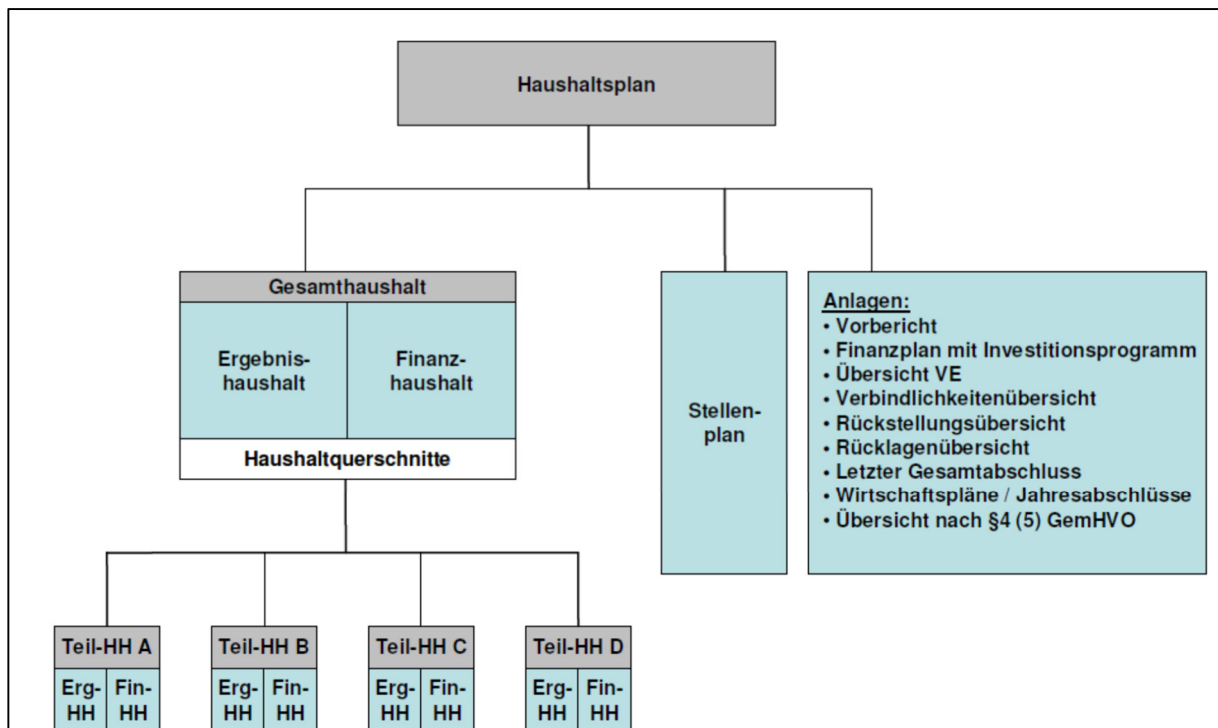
Haushaltsplan

Gesamthaushalt

Ergebnishaushalt

Finanzhaushalt

Haushaltquerschnitte

Stellenplan

Anlagen:
• Vorbericht
• Finanzplan mit Investitionsprogramm
• Übersicht VE
• Verbindlichkeitenübersicht
• Rückstellungsübersicht
• Rücklagenübersicht
• Letzter Gesamtabschluss
• Wirtschaftspläne / Jahresabschlüsse
• Übersicht nach §4 (5) GemHVO

Teil-HH A
Erg-HH Fin-HH

Teil-HH B
Erg-HH Fin-HH

Teil-HH C
Erg-HH Fin-HH

Teil-HH D
Erg-HH Fin-HH